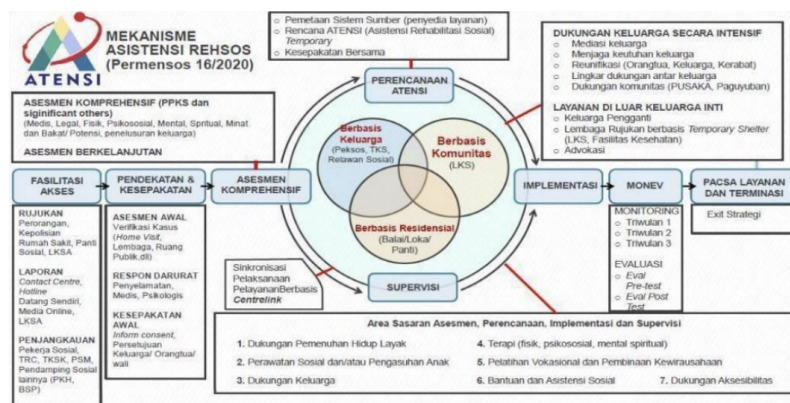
ATENSI

MEKANISME ASISTENSI REHSOS (Permensos 16/2020)

Pemetaan Sistem Sumber (penyedia layanan)
Rencana ATENSI (Asistensi Rehabilitasi Sosial) *Temporary*
Kesepakatan Bersama

PERENCANAAN ATENSI

DUKUNGAN KELUARGA SECARA INTENSIF
Mediasi keluarga
Menjaga keutuhan keluarga
Reunifikasi (Orangtua, Keluarga, Kerabat)
Lingkar dukungan antar keluarga
Dukungan komunitas (PUSAKA, Paguyuban)

LAYANAN DI LUAR KELUARGA INTI
Keluarga Pengganti
Lembaga Rujukan berbasis *Temporary Shelter* (LKS, Fasilitas Kesehatan)
Advokasi

ASESMEN KOMPREHENSIF (PPKS dan significant others)
(Medis, Legal, Fisik, Psikososial, Mental, Spritual, Minat dan Bakat/ Potensi, penelusuran keluarga)

ASESMEN BERKELANJUTAN

Berbasis Keluarga
(Peksos, TKS, Relawan Sosial)

Berbasis Komunitas
(LKS)

Berbasis Residensial
(Balai/Loka/ Panti)

FASILITASI AKSES

PENDEKATAN & KESEPAKATAN

ASESMEN KOMPREHENSIF

IMPLEMENTASI

MONEV

PACSA LAYANAN DAN TERMINASI

Exit Strategi

RUJUKAN
Perorangan, Kepolisian Rumah Sakit, Panti Sosial, LKSA

LAPORAN
*Contact Centre*, *Hotline*
Datang Sendiri, Media Online, LKSA

PENJANGKAUAN
Pekerja Sosial, TRC, TKSK, PSM, Pendamping Sosial lainnya (PKH, BSP)

ASESMEN AWAL
Verifikasi Kasus (*Home Visit*, Lembaga, Ruang Publik,dll)

RESPON DARURAT
Penyelamatan, Medis, Psikologis

KESEPAKATAN AWAL
*Inform consent*, Persetujuan Keluarga/ Orangtua/ wali

Sinkronisasi Pelaksanaan PelayananBerbasis *Centrelink*

SUPERVISI

MONITORING
Triwulan 1
Triwulan 2
Triwulan 3

EVALUASI
*Eval Pre-test*
*Eval Post Test*

Area Sasaran Asesmen, Perencanaan, Implementasi dan Supervisi
1. Dukungan Pemenuhan Hidup Layak
2. Perawatan Sosial dan/atau Pengasuhan Anak
3. Dukungan Keluarga
4. Terapi (fisik, psikososial, mental spiritual)
5. Pelatihan Vokasional dan Pembinaan Kewirausahaan
6. Bantuan dan Asistensi Sosial
7. Dukungan Aksesibilitas